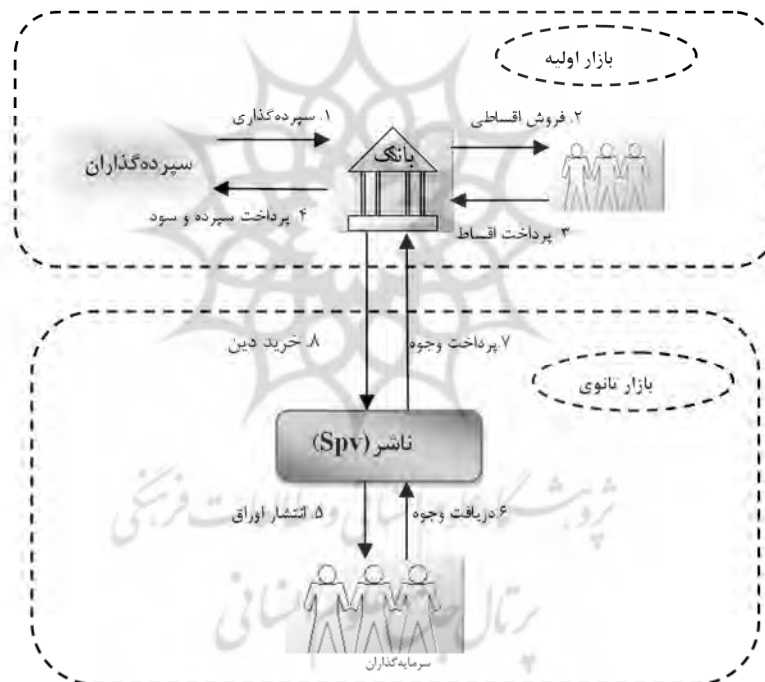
بازار اولیه

۱. سپرده‌گذاری

۲. فروش اقساطی

سپرده‌گذاران

بانک

۴. پرداخت سپرده و سود

۳. پرداخت اقساط

۸. خرید دین

۷. پرداخت وجوه

بازار ثانوی

ناشر (Spv)

۵. انتشار اوراق

۶. دریافت وجوه

سرمایه‌گذاران